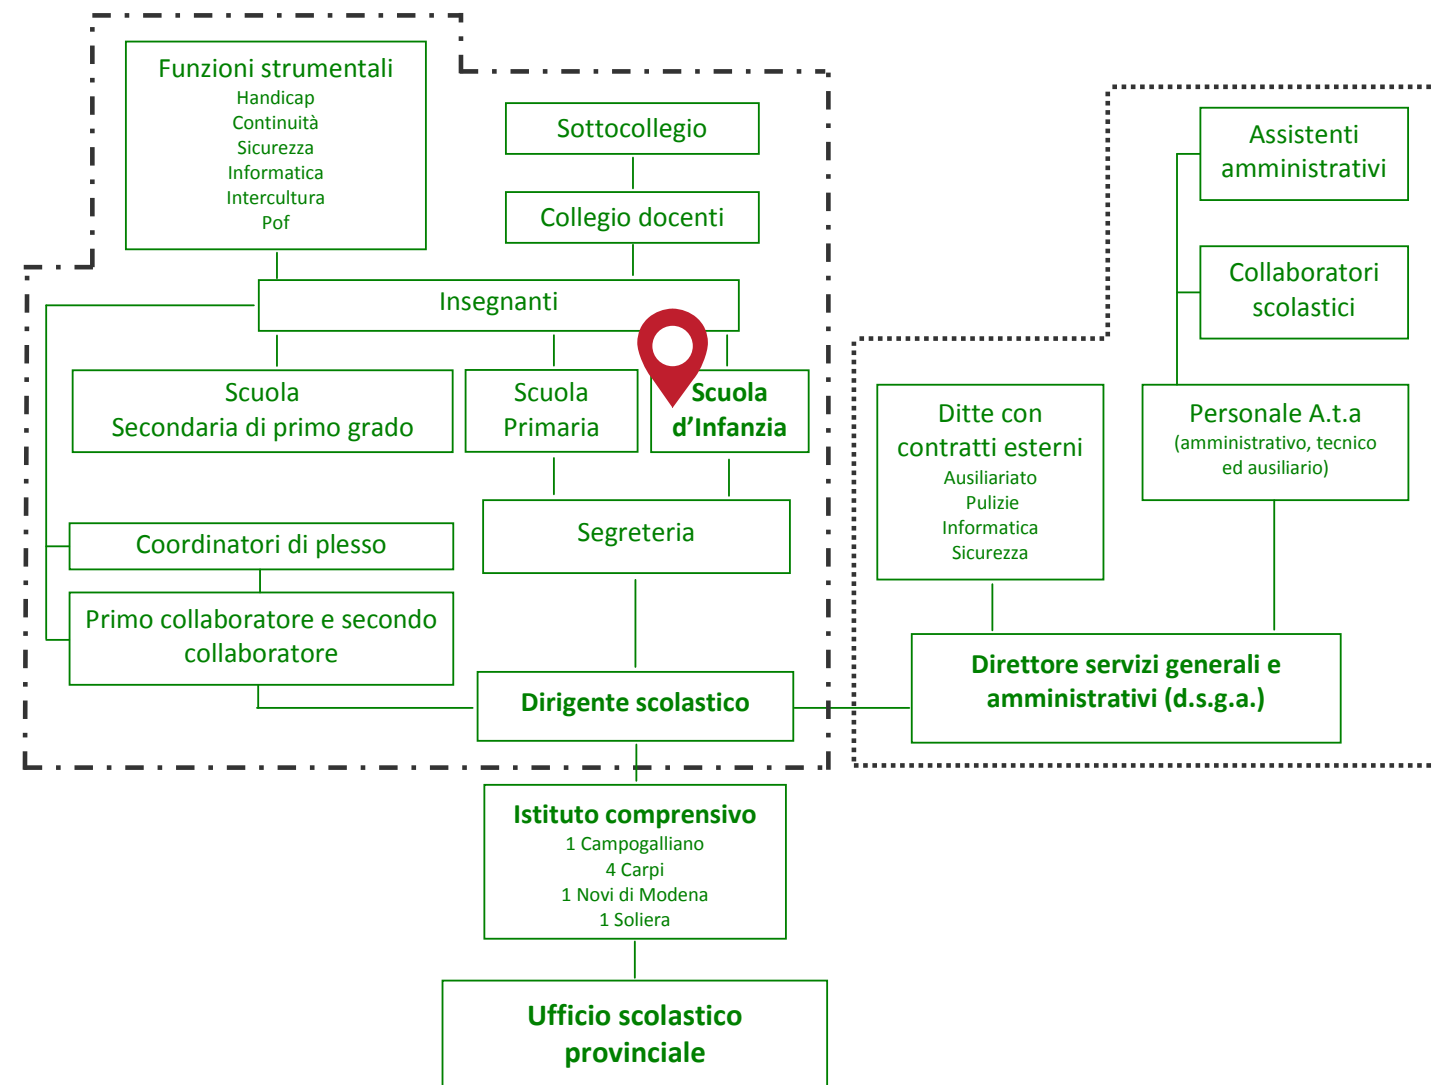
Funzioni strumentali
Handicap
Continuità
Sicurezza
Informatica
Intercultura
Pof

Sottocollegio

Collegio docenti

Insegnanti

Scuola
Secondaria di primo grado

Scuola
Primaria

Scuola
d’Infanzia

Coordinatori di plesso

Segreteria

Primo collaboratore e secondo collaboratore

Dirigente scolastico

Assistenti amministrativi

Collaboratori scolastici

Ditte con contratti esterni
Ausiliariato
Pulizie
Informatica
Sicurezza

Personale A.t.a
(amministrativo, tecnico ed ausiliario)

Direttore servizi generali e amministrativi (d.s.g.a.)

Istituto comprensivo
1 Campogalliano
4 Carpi
1 Novi di Modena
1 Soliera

Ufficio scolastico provinciale